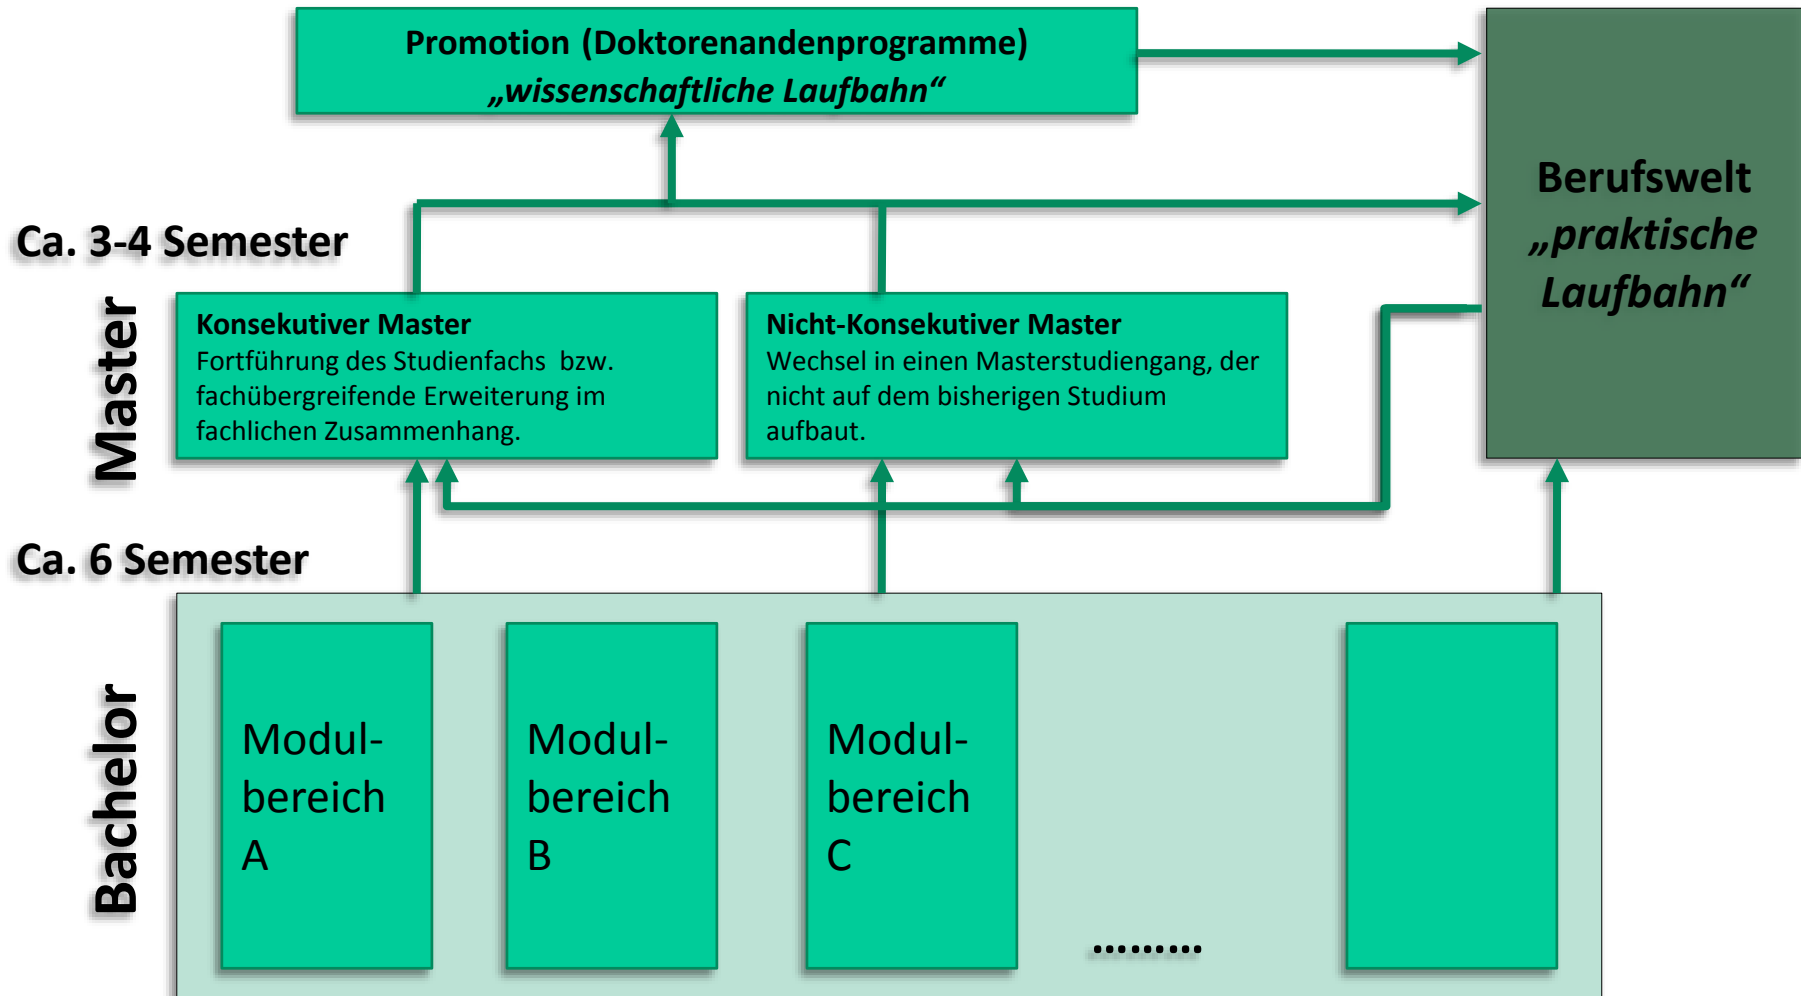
Promotion (Doktorenandenprogramme)
„wissenschaftliche Laufbahn“

Berufswelt
„praktische Laufbahn“

Ca. 3-4 Semester

Master

Konsekutiver Master
Fortführung des Studienfachs bzw. fachübergreifende Erweiterung im fachlichen Zusammenhang.

Nicht-Konsekutiver Master
Wechsel in einen Masterstudiengang, der nicht auf dem bisherigen Studium aufbaut.

Ca. 6 Semester

Bachelor

Modulbereich A

Modulbereich B

Modulbereich C

.........